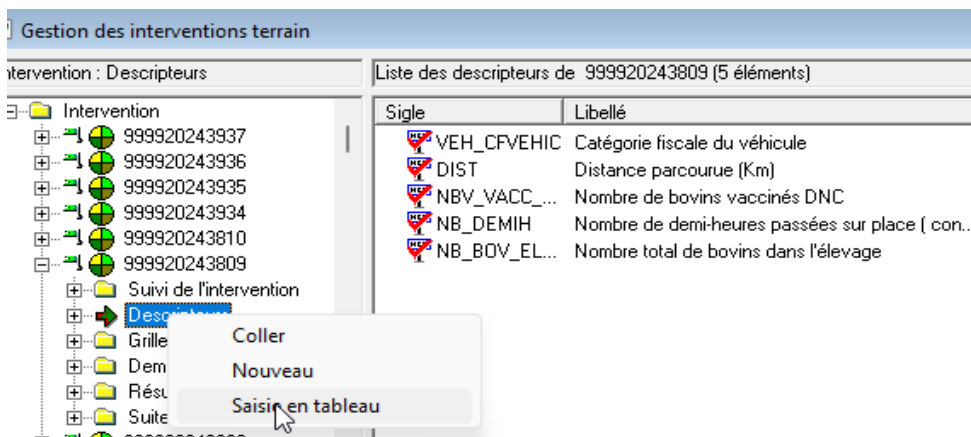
Gestion des interventions terrain

ntervention : Descripteurs

Intervention
999920243937
999920243936
999920243935
999920243934
999920243810
999920243809
Suivi de l'intervention
Desc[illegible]
Grille
Dem
Résu
Suite

Coller
Nouveau
Saisir en tableau

Liste des descripteurs de 999920243809 (5 éléments)

| Sigle | Libellé |
|---|---|
| VEH_CFVEHIC | Catégorie fiscale du véhicule |
| DIST | Distance parcourue (Km) |
| NBV_VACC_... | Nombre de bovins vaccinés DNC |
| NB_DEMIH | Nombre de demi-heures passées sur place ( con... |
| NB_BOV_EL... | Nombre total de bovins dans l'élevage |